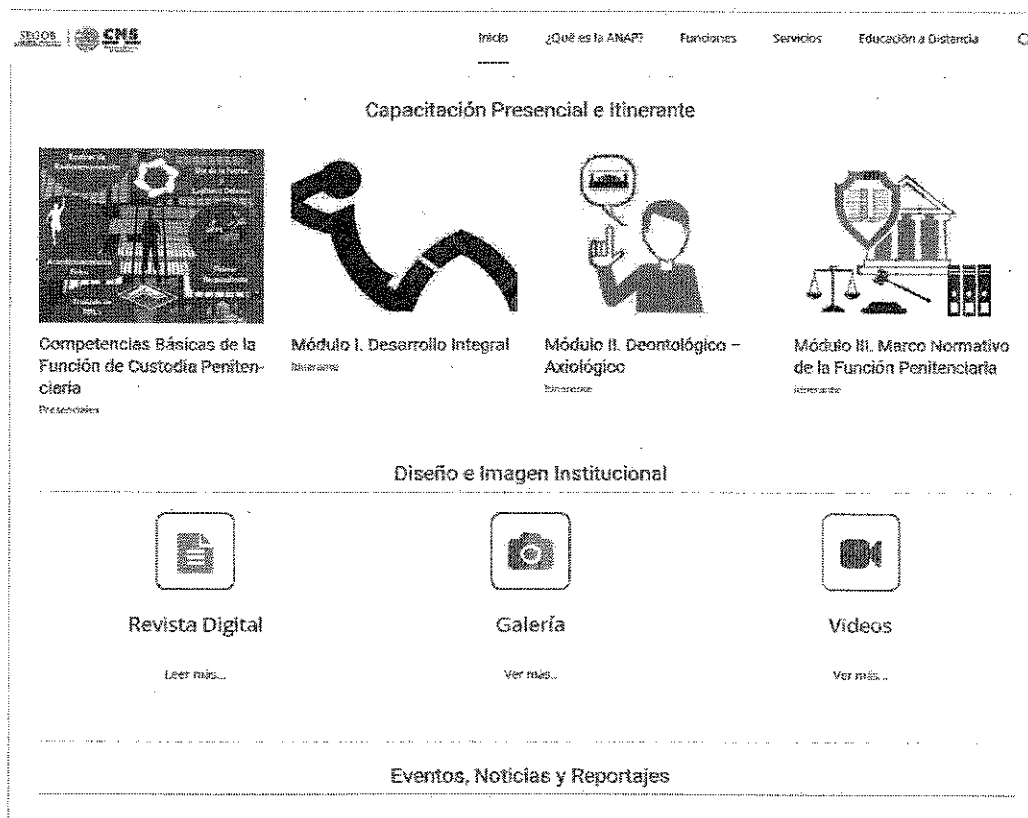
SEGOB | CNS

Inicio ¿Qué es la ANAP? Funciones Servicios Educación a Distancia C

Capacitación Presencial e Itinerante

Competencias Básicas de la Función de Custodia Penitenciaria
Presenciales

Módulo I. Desarrollo Integral
Itinerante

Módulo II. Deontológico – Axiológico
Itinerante

Módulo III. Marco Normativo de la Función Penitenciaria
Itinerante

Diseño e Imagen Institucional

Revista Digital
Leer más...

Galería
Ver más...

Videos
Ver más...

Eventos, Noticias y Reportajes